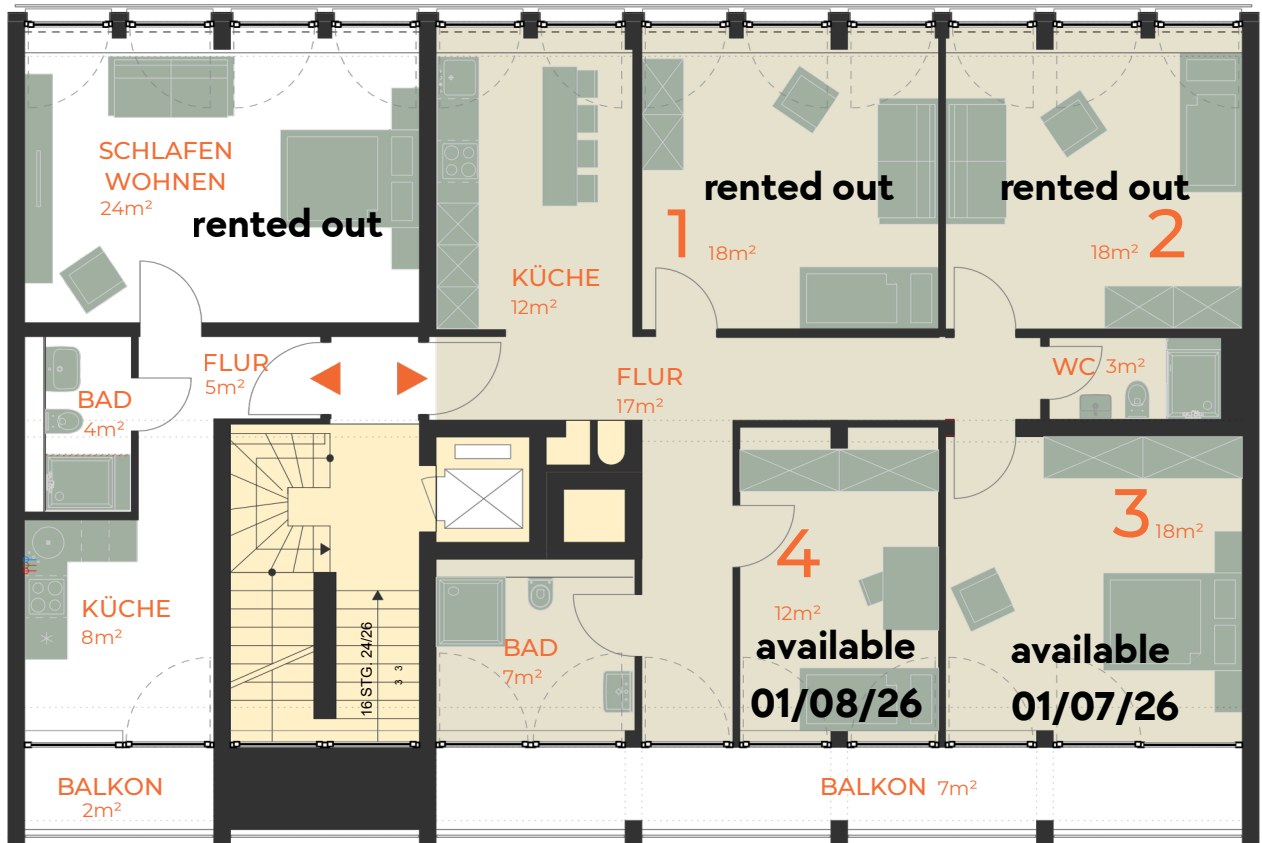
SCHLAFEN
WOHNEN
24m²
rented out

KÜCHE
12m²

1
18m²
rented out

rented out
18m²
2

FLUR
5m²

BAD
4m²

FLUR
17m²

WC 3m²

16 STG 24/26
3 3

3
18m²

4
12m²
available
01/08/26

available
01/07/26

KÜCHE
8m²

BAD
7m²

BALKON
2m²

BALKON 7m²